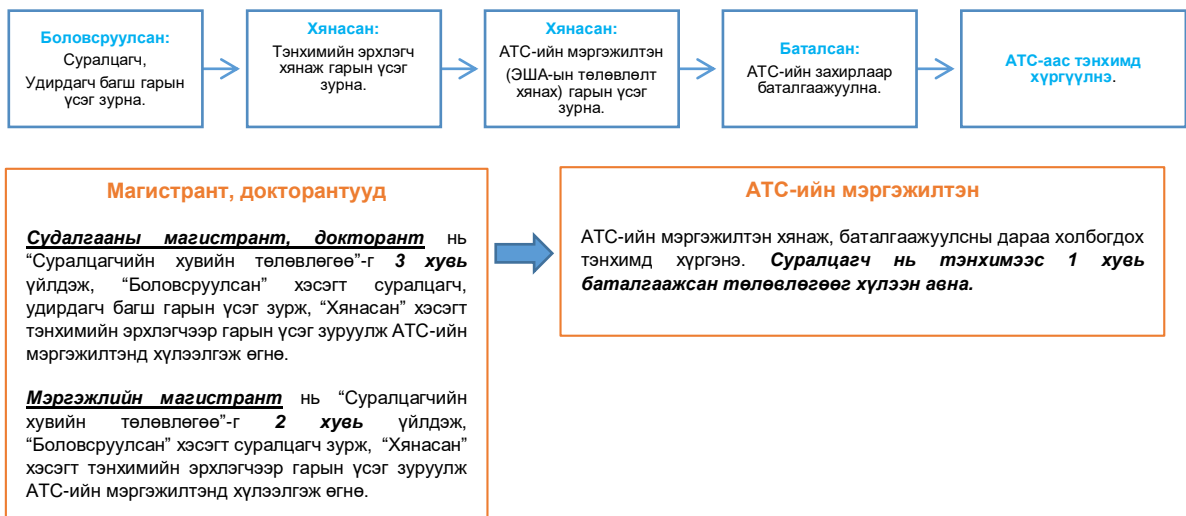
Боловсруулсан:
Суралцагч,
Удирдагч багш гарын үсэг зурна.

Хянасан:
Тэнхимийн эрхлэгч хянаж гарын үсэг зурна.

Хянасан:
АТС-ийн мэргэжилтэн
(ЭША-ын төлөвлөлт хянах) гарын үсэг зурна.

Баталсан:
АТС-ийн захирлаар баталгаажуулна.

АТС-аас тэнхимд хүргүүлнэ.

Магистрант, докторантууд

Судалгааны магистрант, докторант нь “Суралцагчийн хувийн төлөвлөгөө”-г 3 хувь үйлдэж, “Боловсруулсан” хэсэгт суралцагч, удирдагч багш гарын үсэг зурж, “Хянасан” хэсэгт тэнхимийн эрхлэгчээр гарын үсэг зуруулж АТС-ийн мэргэжилтэнд хүлээлгэж өгнө.

Мэргэжлийн магистрант нь “Суралцагчийн хувийн төлөвлөгөө”-г 2 хувь үйлдэж, “Боловсруулсан” хэсэгт суралцагч зурж, “Хянасан” хэсэгт тэнхимийн эрхлэгчээр гарын үсэг зуруулж АТС-ийн мэргэжилтэнд хүлээлгэж өгнө.

АТС-ийн мэргэжилтэн

АТС-ийн мэргэжилтэн хянаж, баталгаажуулсны дараа холбогдох тэнхимд хүргэнэ. Суралцагч нь тэнхимээс 1 хувь баталгаажсан төлөвлөгөөг хүлээн авна.